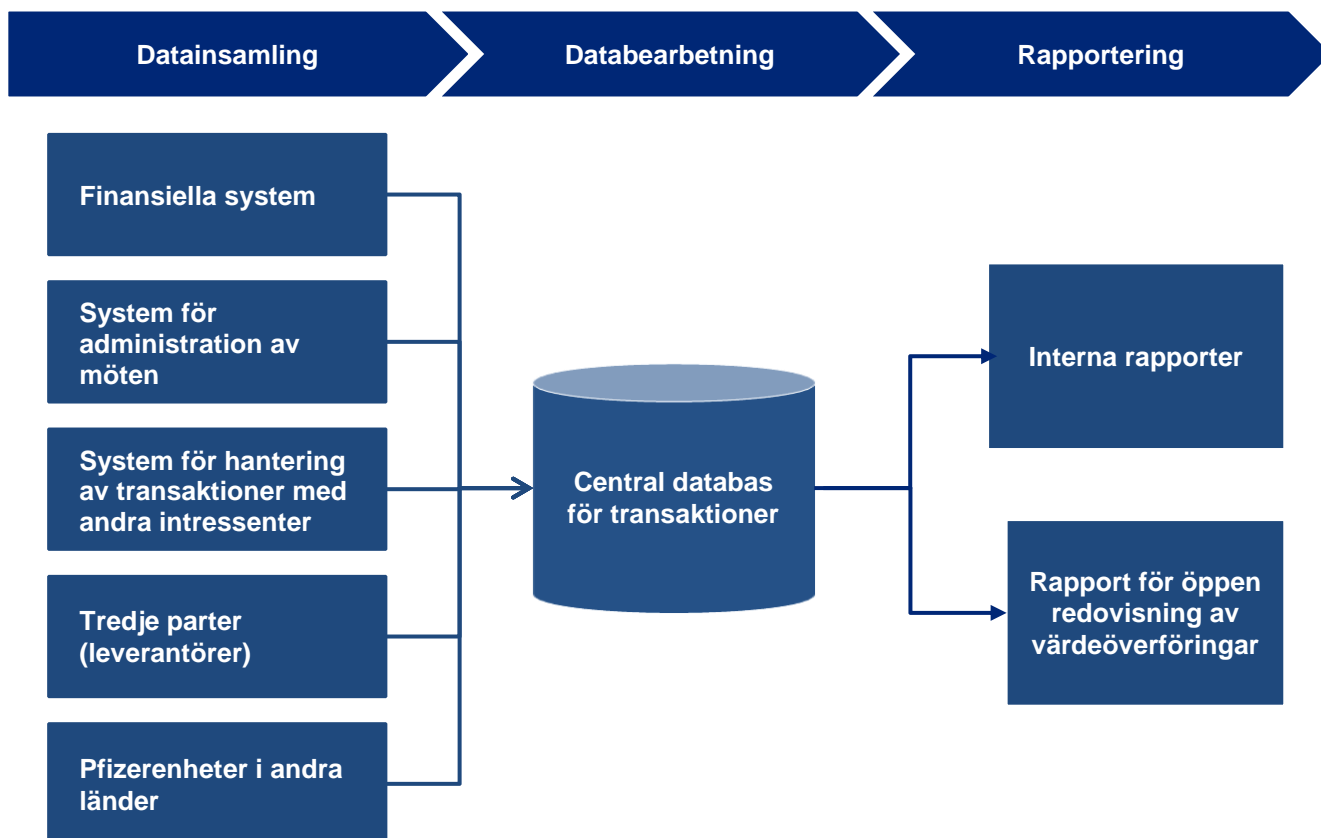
Datainsamling

Databearbetning

Rapportering

Finansiella system

System för administration av möten

System för hantering av transaktioner med andra intressenter

Tredje parter (leverantörer)

Pfizerenheter i andra länder

Central databas för transaktioner

Interna rapporter

Rapport för öppen redovisning av värdeöverföringar